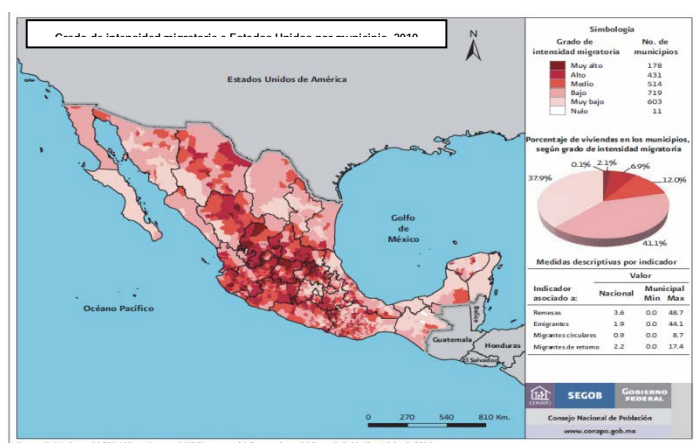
Grado de intensidad migratoria a Estados Unidos por municipio, 2010

N

Estados Unidos de América

Golfo de México

Océano Pacífico

Belice

Guatemala

Honduras

El Salvador

0 270 540 810 Km.

Simbología

| Grado de intensidad migratoria | No. de municipios |
|---|---|
| Muy alto | 178 |
| Alto | 431 |
| Medio | 514 |
| Bajo | 719 |
| Muy bajo | 603 |
| Nulo | 11 |

Porcentaje de viviendas en los municipios, según grado de intensidad migratoria

0.1% 2.1% 6.9% 12.0% 37.9% 41.1%

Medidas descriptivas por indicador

| Indicador asociado a: | Nacional | Municipal Min | Municipal Max |
|---|---|---|---|
| Remesas | 3.6 | 0.0 | 48.7 |
| Emigrantes | 1.9 | 0.0 | 44.1 |
| Migrantes circulares | 0.9 | 0.0 | 8.7 |
| Migrantes de retorno | 2.2 | 0.0 | 17.4 |

CONAPO SEGOB GOBIERNO FEDERAL

Consejo Nacional de Población

www.conapo.gob.mx

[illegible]